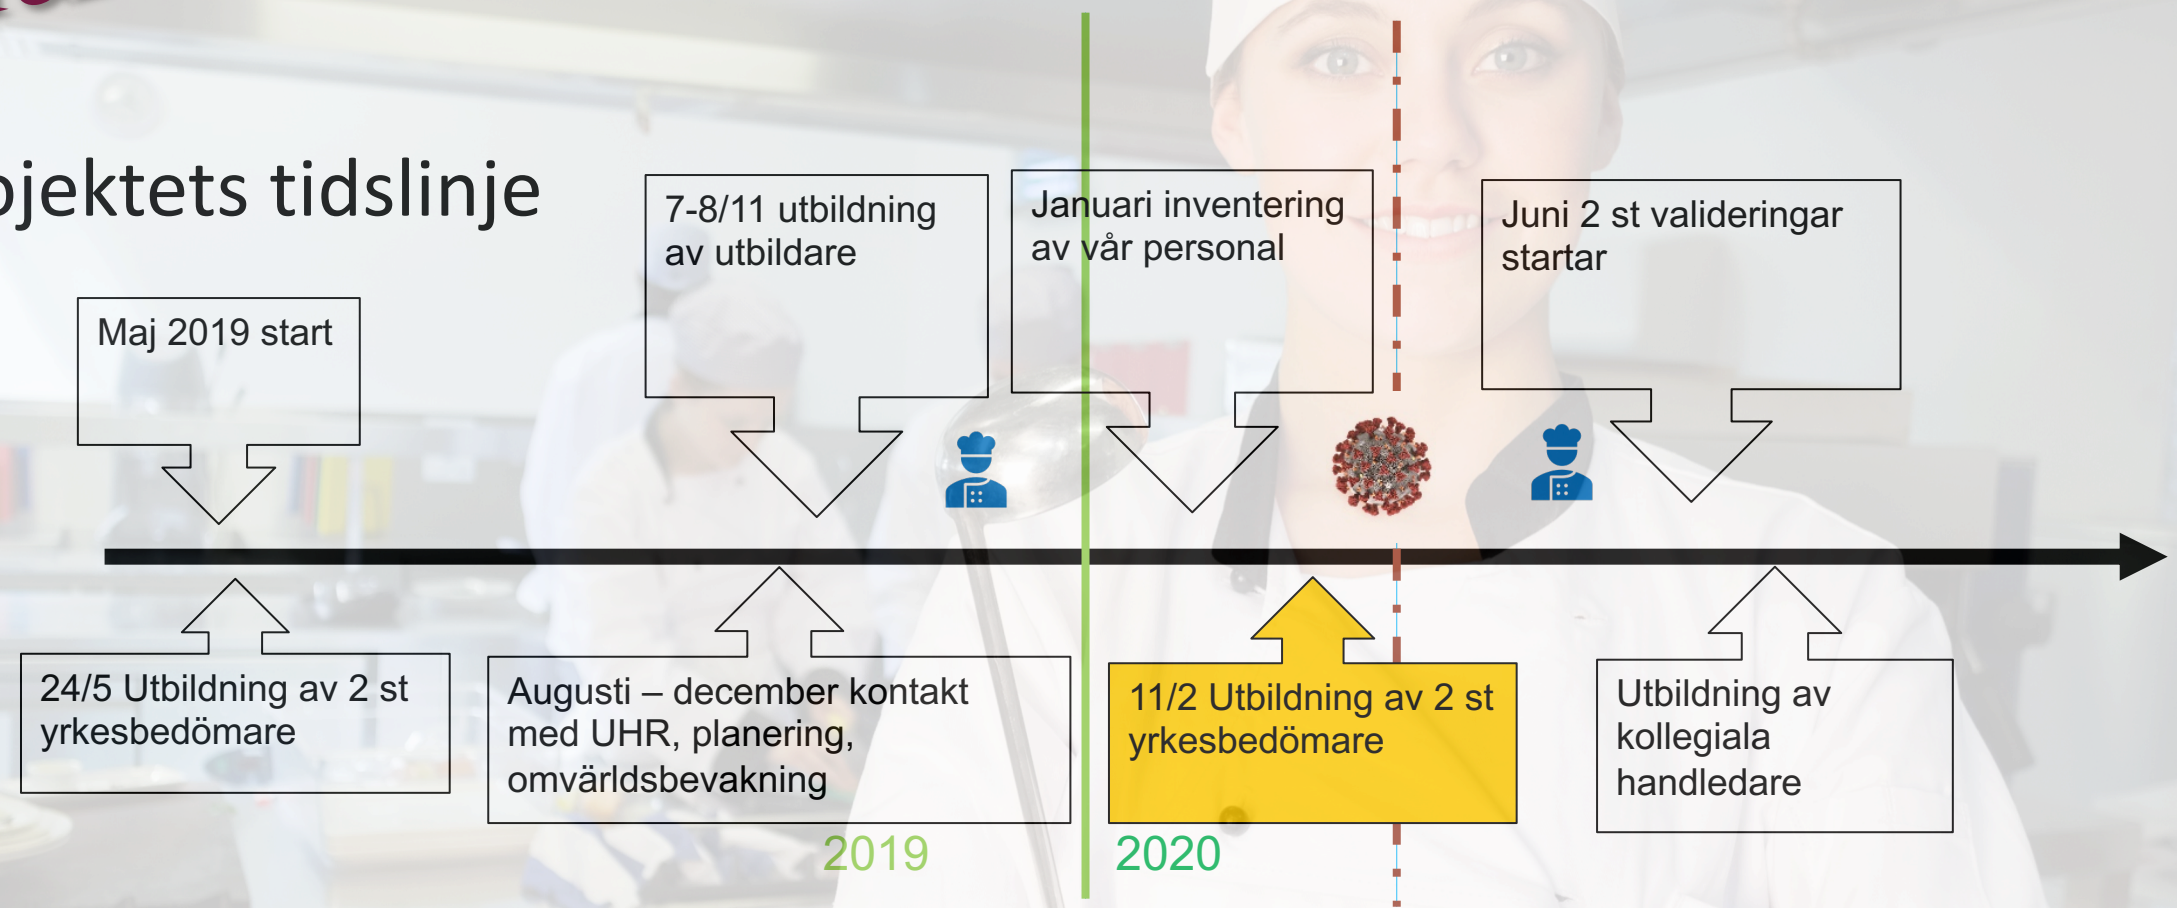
ojektets tidslinje

Maj 2019 start

7-8/11 utbildning av utbildare

Januari inventering av vår personal

Juni 2 st valideringar startar

24/5 Utbildning av 2 st yrkesbedömare

Augusti – december kontakt med UHR, planering, omvärldsbevakning

11/2 Utbildning av 2 st yrkesbedömare

Utbildning av kollegiala handledare

2019

2020